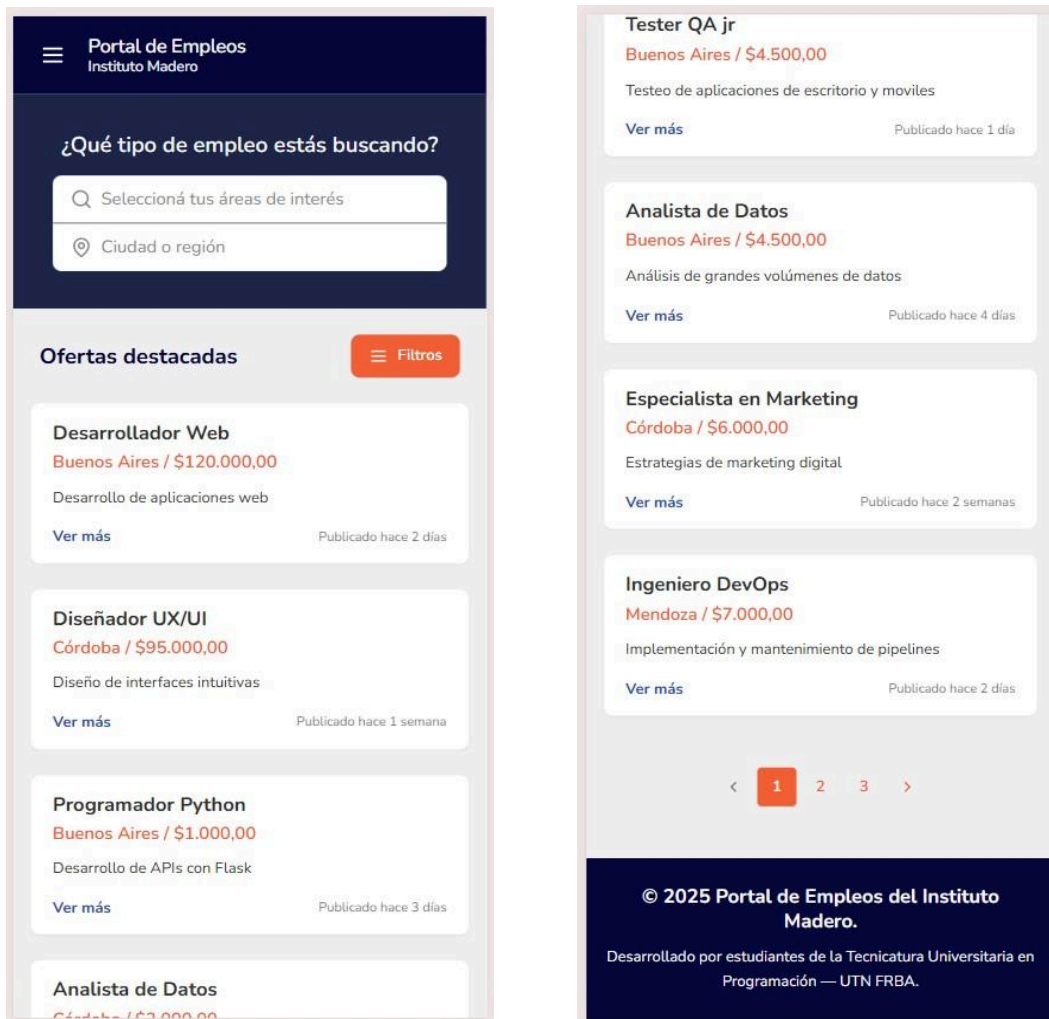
Portal de Empleos
Instituto Madero

¿Qué tipo de empleo estás buscando?

Seleccioná tus áreas de interés

Ciudad o región

Ofertas destacadas

Filtros

Desarrollador Web
Buenos Aires / $120.000,00
Desarrollo de aplicaciones web
Ver más
Publicado hace 2 días

Diseñador UX/UI
Córdoba / $95.000,00
Diseño de interfaces intuitivas
Ver más
Publicado hace 1 semana

Programador Python
Buenos Aires / $1.000,00
Desarrollo de APIs con Flask
Ver más
Publicado hace 3 días

Analista de Datos
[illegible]

Tester QA jr
Buenos Aires / $4.500,00
Testeo de aplicaciones de escritorio y moviles
Ver más
Publicado hace 1 día

Analista de Datos
Buenos Aires / $4.500,00
Análisis de grandes volúmenes de datos
Ver más
Publicado hace 4 días

Especialista en Marketing
Córdoba / $6.000,00
Estrategias de marketing digital
Ver más
Publicado hace 2 semanas

Ingeniero DevOps
Mendoza / $7.000,00
Implementación y mantenimiento de pipelines
Ver más
Publicado hace 2 días

‹ 1 2 3 ›

© 2025 Portal de Empleos del Instituto Madero.

Desarrollado por estudiantes de la Tecnicatura Universitaria en Programación — UTN FRBA.